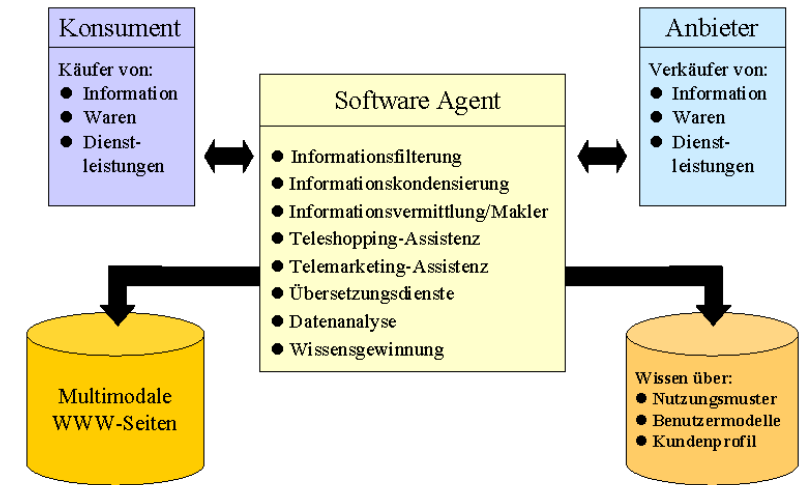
Konsument

Käufer von:
- Information
- Waren
- Dienstleistungen

Software Agent

- Informationsfilterung
- Informationskondensierung
- Informationsvermittlung/Makler
- Teleshopping-Assistenz
- Telemarketing-Assistenz
- Übersetzungsdienste
- Datenanalyse
- Wissensgewinnung

Anbieter

Verkäufer von:
- Information
- Waren
- Dienstleistungen

Multimodale WWW-Seiten

Wissen über:
- Nutzungsmuster
- Benutzermodelle
- Kundenprofil